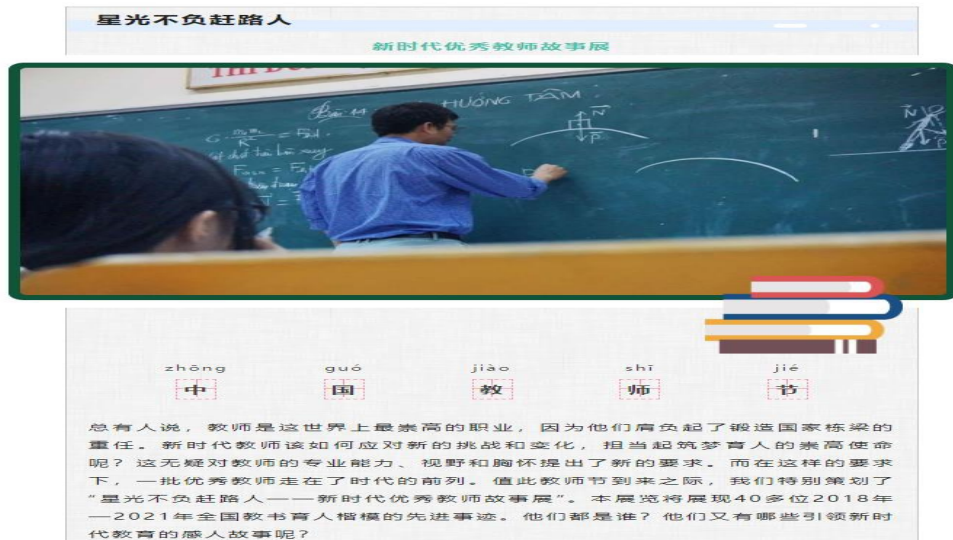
星光不负赶路人

新时代优秀教师故事展

HƯỚNG TÂM

zhōng guó jiào shī jié
中 国 教 师 节

总有人说，教师是这世界上最崇高的职业，因为他们肩负起了锻造国家栋梁的重任。新时代教师该如何应对新的挑战和变化，担当起筑梦育人的崇高使命呢？这无疑对教师的专业能力、视野和胸怀提出了新的要求。而在这样的要求下，一批优秀教师走在了时代的前列。值此教师节到来之际，我们特别策划了"星光不负赶路人——新时代优秀教师故事展"。本展览将展现40多位2018年—2021年全国教书育人楷模的先进事迹。他们都是谁？他们又有哪些引领新时代教育的感人故事呢？